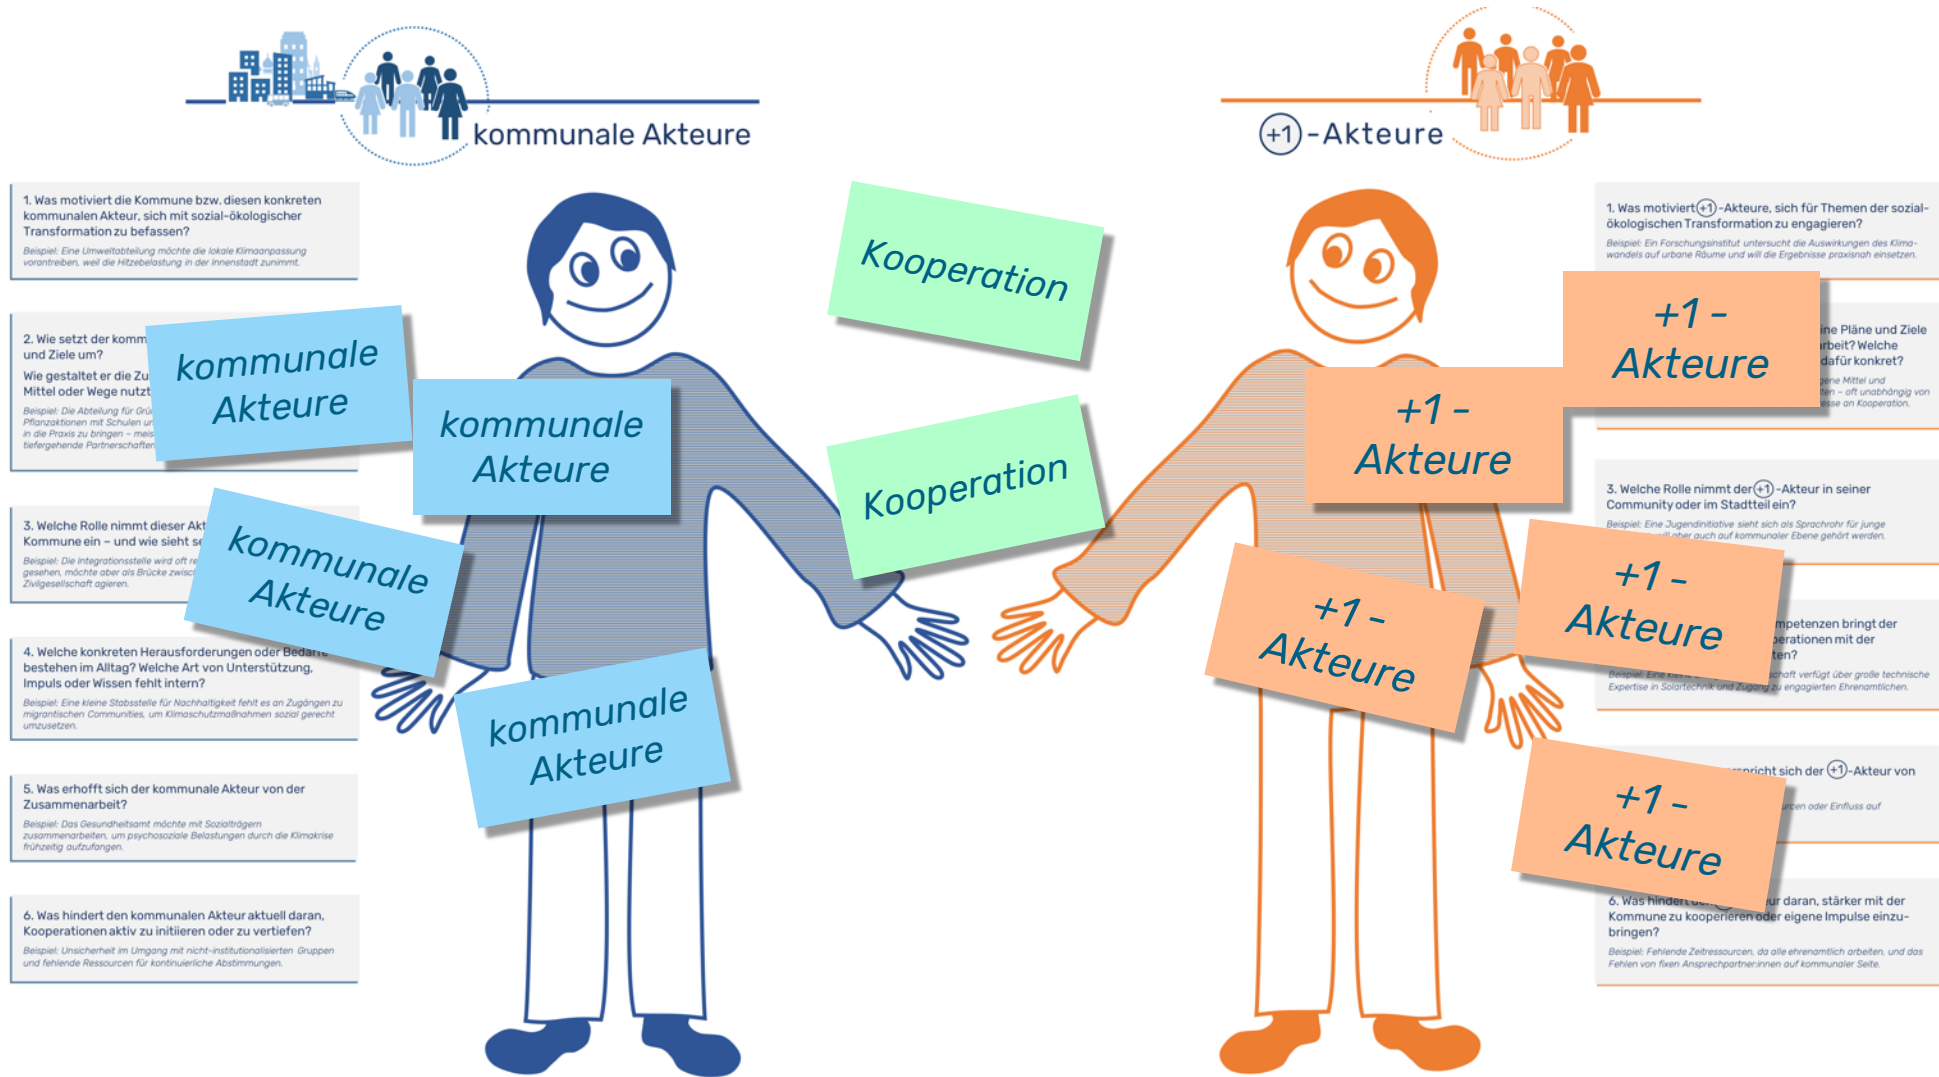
kommunale Akteure

+1 -Akteure

1. Was motiviert die Kommune bzw. diesen konkreten kommunalen Akteur, sich mit sozial-ökologischer Transformation zu befassen?

Beispiel: Eine Umweltabteilung möchte die lokale Klimaanpassung vorantreiben, weil die Hitzebelastung in der Innenstadt zunimmt.

2. Wie setzt der komm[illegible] und Ziele um?

Wie gestaltet er die Zu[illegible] Mittel oder Wege nutzt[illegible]

Beispiel: Die Abteilung für Grü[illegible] Pflanzaktionen mit Schulen un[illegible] in die Praxis zu bringen – meis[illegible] tiefergehende Partnerschaften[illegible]

3. Welche Rolle nimmt dieser Akt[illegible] Kommune ein – und wie sieht s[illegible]

Beispiel: Die Integrationsstelle wird oft re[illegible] gesehen, möchte aber als Brücke zwisc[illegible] Zivilgesellschaft agieren.

4. Welche konkreten Herausforderungen oder Bedarfe bestehen im Alltag? Welche Art von Unterstützung, Impuls oder Wissen fehlt intern?

Beispiel: Eine kleine Stabsstelle für Nachhaltigkeit fehlt es an Zugängen zu migrantischen Communities, um Klimaschutzmaßnahmen sozial gerecht umzusetzen.

5. Was erhofft sich der kommunale Akteur von der Zusammenarbeit?

Beispiel: Das Gesundheitsamt möchte mit Sozialträgern zusammenarbeiten, um psychosoziale Belastungen durch die Klimakrise frühzeitig aufzufangen.

6. Was hindert den kommunalen Akteur aktuell daran, Kooperationen aktiv zu initiieren oder zu vertiefen?

Beispiel: Unsicherheit im Umgang mit nicht-institutionalisierten Gruppen und fehlende Ressourcen für kontinuierliche Abstimmungen.

kommunale Akteure

kommunale Akteure

kommunale Akteure

kommunale Akteure

Kooperation

Kooperation

1. Was motiviert (+1)-Akteure, sich für Themen der sozial-ökologischen Transformation zu engagieren?

Beispiel: Ein Forschungsinstitut untersucht die Auswirkungen des Klimawandels auf urbane Räume und will die Ergebnisse praxisnah einsetzen.

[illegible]ine Pläne und Ziele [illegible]rbeit? Welche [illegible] dafür konkret?

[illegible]gene Mittel und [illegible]ten – oft unabhängig von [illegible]esse an Kooperation.

3. Welche Rolle nimmt der (+1)-Akteur in seiner Community oder im Stadtteil ein?

Beispiel: Eine Jugendinitiative sieht sich als Sprachrohr für junge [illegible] aber auch auf kommunaler Ebene gehört werden.

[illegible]mpetenzen bringt der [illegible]perationen mit der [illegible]ten?

Beispiel: Eine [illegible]schaft verfügt über große technische Expertise in Solartechnik und Zugang zu engagierten Ehrenamtlichen.

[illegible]pricht sich der (+1)-Akteur von

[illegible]rcen oder Einfluss auf

6. Was hindert de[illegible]ur daran, stärker mit der Kommune zu kooperieren oder eigene Impulse einzubringen?

Beispiel: Fehlende Zeitressourcen, da alle ehrenamtlich arbeiten, und das Fehlen von fixen Ansprechpartner:innen auf kommunaler Seite.

+1 - Akteure

+1 - Akteure

+1 - Akteure

+1 - Akteure

+1 - Akteure